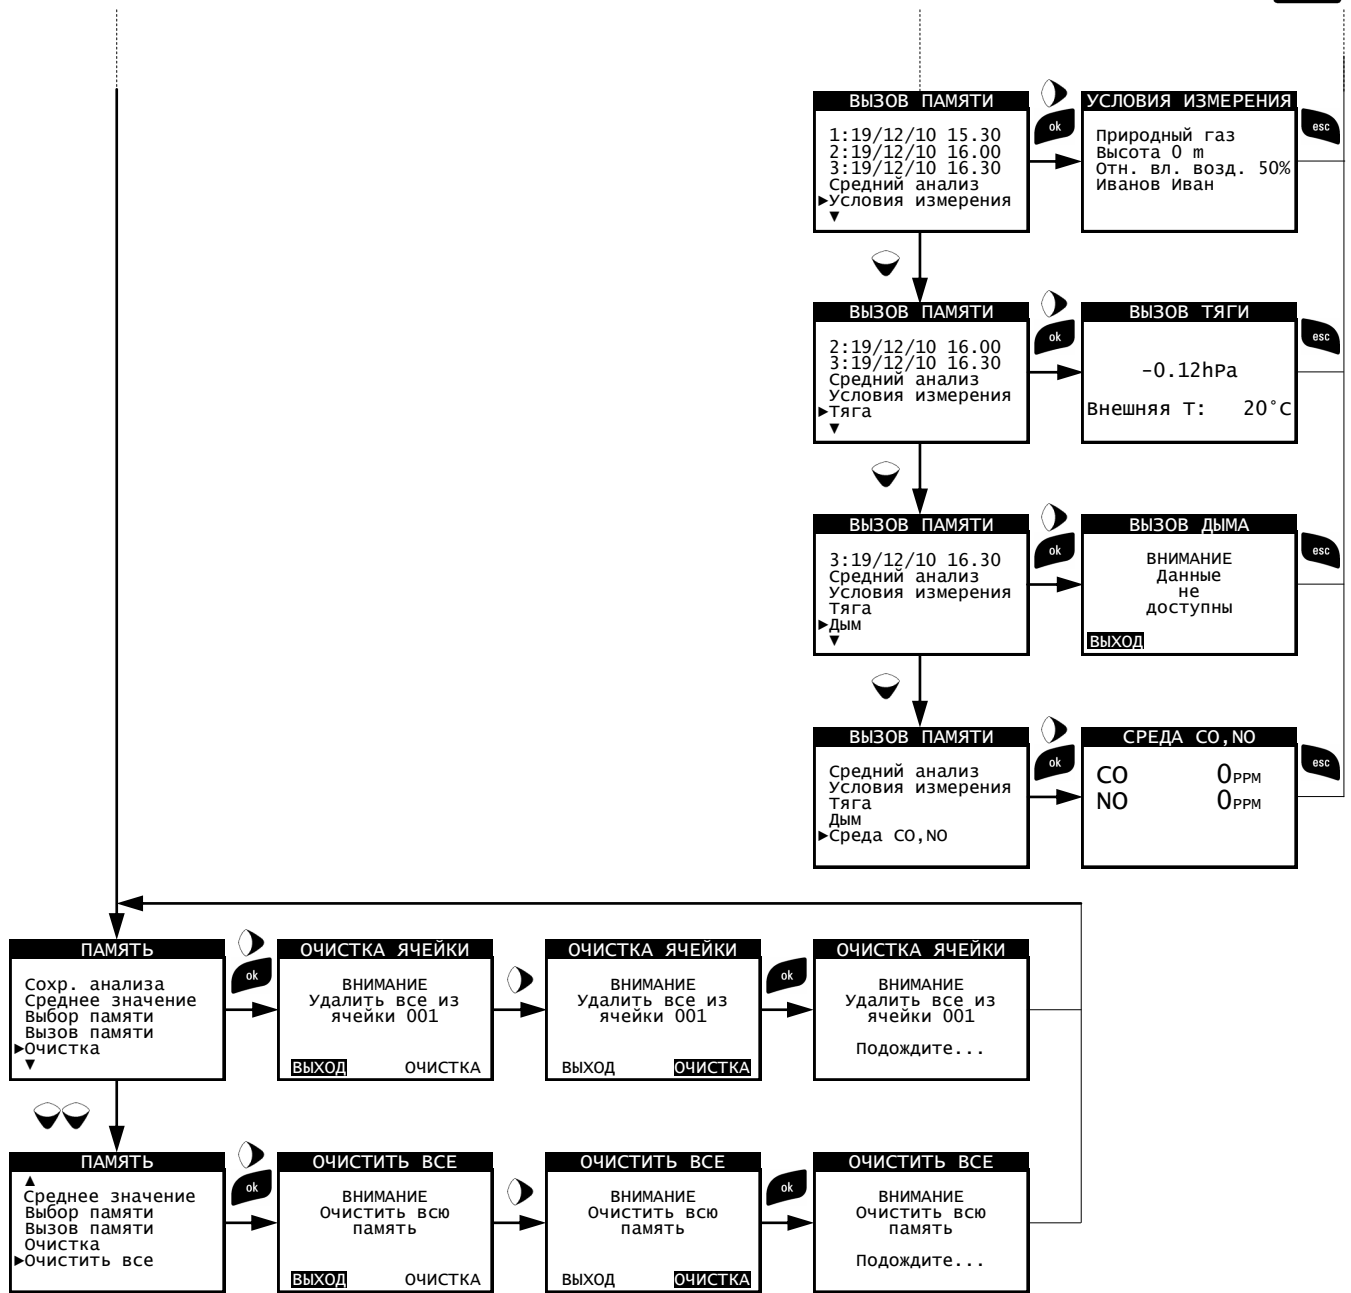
ВЫЗОВ ПАМЯТИ
1:19/12/10 15.30
2:19/12/10 16.00
3:19/12/10 16.30
Средний анализ
►Условия измерения
▼

ok

УСЛОВИЯ ИЗМЕРЕНИЯ
Природный газ
Высота 0 m
Отн. вл. возд. 50%
Иванов Иван

esc

ВЫЗОВ ПАМЯТИ
2:19/12/10 16.00
3:19/12/10 16.30
Средний анализ
Условия измерения
►Тяга
▼

ok

ВЫЗОВ ТЯГИ
-0.12hPa
Внешняя Т: 20°C

esc

ВЫЗОВ ПАМЯТИ
3:19/12/10 16.30
Средний анализ
Условия измерения
Тяга
►Дым
▼

ok

ВЫЗОВ ДЫМА
ВНИМАНИЕ
Данные
не
доступны
ВЫХОД

esc

ВЫЗОВ ПАМЯТИ
Средний анализ
Условия измерения
Тяга
Дым
►Среда CO,NO

ok

СРЕДА CO,NO
CO 0PPM
NO 0PPM

esc

ПАМЯТЬ
Сохр. анализа
Среднее значение
Выбор памяти
Вызов памяти
►Очистка
▼

ok

ОЧИСТКА ЯЧЕЙКИ
ВНИМАНИЕ
Удалить все из ячейки 001
ВЫХОД ОЧИСТКА

ОЧИСТКА ЯЧЕЙКИ
ВНИМАНИЕ
Удалить все из ячейки 001
ВЫХОД ОЧИСТКА

ok

ОЧИСТКА ЯЧЕЙКИ
ВНИМАНИЕ
Удалить все из ячейки 001
Подождите...

ПАМЯТЬ
▲
Среднее значение
Выбор памяти
Вызов памяти
Очистка
►Очистить все

ok

ОЧИСТИТЬ ВСЕ
ВНИМАНИЕ
Очистить всю память
ВЫХОД ОЧИСТКА

ОЧИСТИТЬ ВСЕ
ВНИМАНИЕ
Очистить всю память
ВЫХОД ОЧИСТКА

ok

ОЧИСТИТЬ ВСЕ
ВНИМАНИЕ
Очистить всю память
Подождите...